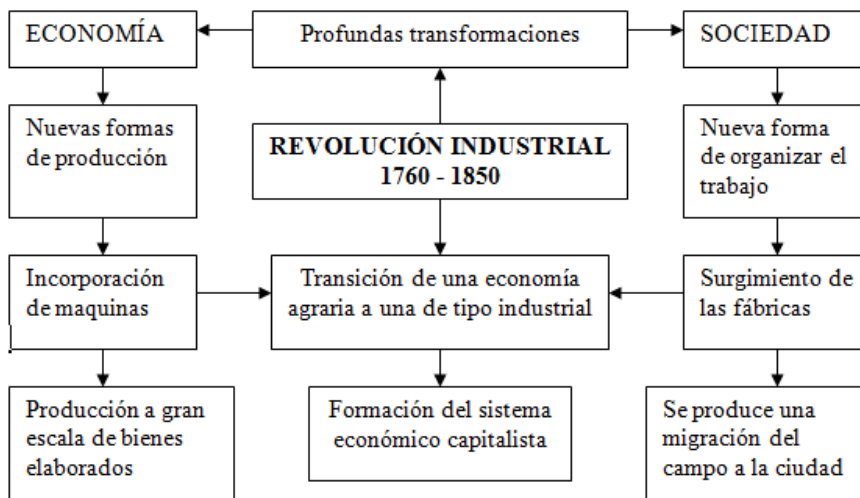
ECONOMÍA

Profundas transformaciones

SOCIEDAD

Nuevas formas de producción

REVOLUCIÓN INDUSTRIAL 1760 - 1850

Nueva forma de organizar el trabajo

Incorporación de maquinas

Transición de una economía agraria a una de tipo industrial

Surgimiento de las fábricas

Producción a gran escala de bienes elaborados

Formación del sistema económico capitalista

Se produce una migración del campo a la ciudad